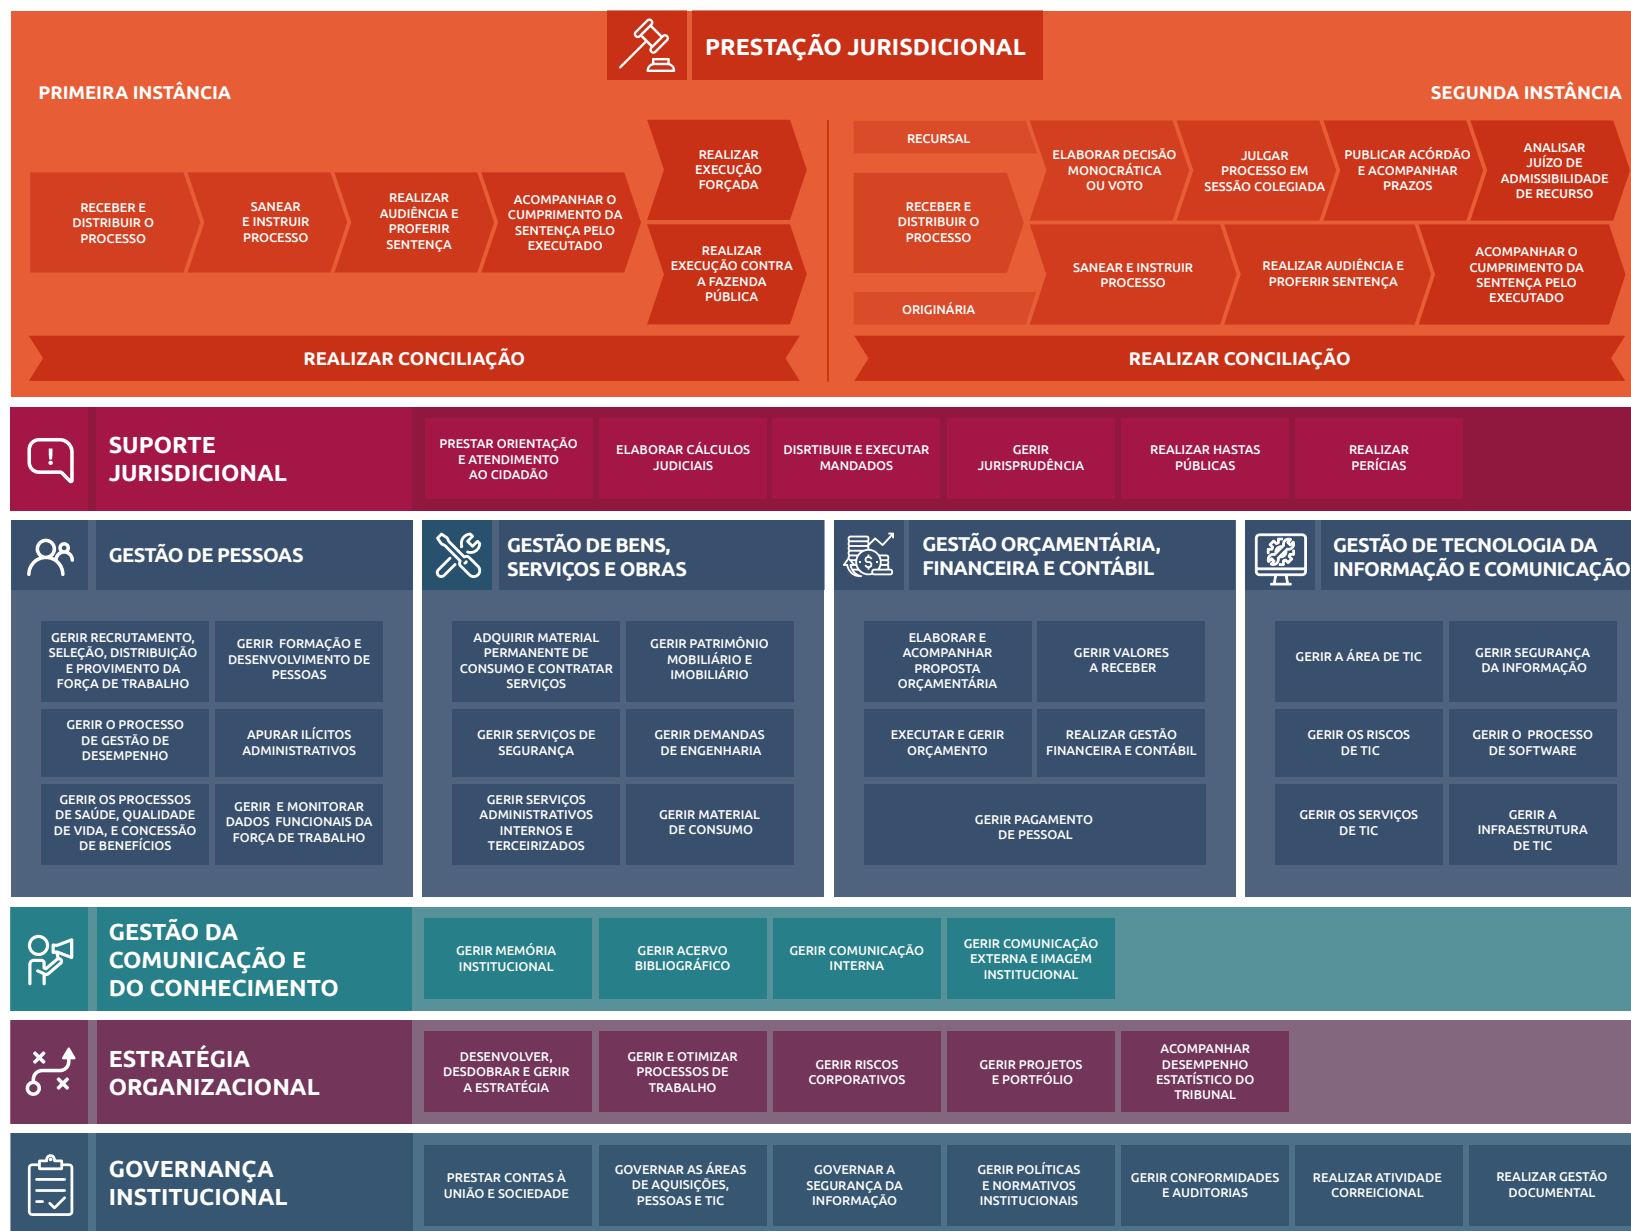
PRESTAÇÃO JURISDICIONAL

PRIMEIRA INSTÂNCIA

SEGUNDA INSTÂNCIA

RECEBER E DISTRIBUIR O PROCESSO

SANEAR E INSTRUIR PROCESSO

REALIZAR AUDIÊNCIA E PROFERIR SENTENÇA

ACOMPANHAR O CUMPRIMENTO DA SENTENÇA PELO EXECUTADO

REALIZAR EXECUÇÃO FORÇADA

REALIZAR EXECUÇÃO CONTRA A FAZENDA PÚBLICA

REALIZAR CONCILIAÇÃO

RECURSAL

RECEBER E DISTRIBUIR O PROCESSO

ORIGINÁRIA

ELABORAR DECISÃO MONOCRÁTICA OU VOTO

JULGAR PROCESSO EM SESSÃO COLEGIADA

PUBLICAR ACÓRDÃO E ACOMPANHAR PRAZOS

ANALISAR JUÍZO DE ADMISSIBILIDADE DE RECURSO

SANEAR E INSTRUIR PROCESSO

REALIZAR AUDIÊNCIA E PROFERIR SENTENÇA

ACOMPANHAR O CUMPRIMENTO DA SENTENÇA PELO EXECUTADO

REALIZAR CONCILIAÇÃO

SUPORTE JURISDICIONAL

PRESTAR ORIENTAÇÃO E ATENDIMENTO AO CIDADÃO

ELABORAR CÁLCULOS JUDICIAIS

DISRTIBUIR E EXECUTAR MANDADOS

GERIR JURISPRUDÊNCIA

REALIZAR HASTAS PÚBLICAS

REALIZAR PERÍCIAS

GESTÃO DE PESSOAS

GERIR RECRUTAMENTO, SELEÇÃO, DISTRIBUIÇÃO E PROVIMENTO DA FORÇA DE TRABALHO

GERIR FORMAÇÃO E DESENVOLVIMENTO DE PESSOAS

GERIR O PROCESSO DE GESTÃO DE DESEMPENHO

APURAR ILÍCITOS ADMINISTRATIVOS

GERIR OS PROCESSOS DE SAÚDE, QUALIDADE DE VIDA, E CONCESSÃO DE BENEFÍCIOS

GERIR E MONITORAR DADOS FUNCIONAIS DA FORÇA DE TRABALHO

GESTÃO DE BENS, SERVIÇOS E OBRAS

ADQUIRIR MATERIAL PERMANENTE DE CONSUMO E CONTRATAR SERVIÇOS

GERIR PATRIMÔNIO MOBILIÁRIO E IMOBILIÁRIO

GERIR SERVIÇOS DE SEGURANÇA

GERIR DEMANDAS DE ENGENHARIA

GERIR SERVIÇOS ADMINISTRATIVOS INTERNOS E TERCEIRIZADOS

GERIR MATERIAL DE CONSUMO

GESTÃO ORÇAMENTÁRIA, FINANCEIRA E CONTÁBIL

ELABORAR E ACOMPANHAR PROPOSTA ORÇAMENTÁRIA

GERIR VALORES A RECEBER

EXECUTAR E GERIR ORÇAMENTO

REALIZAR GESTÃO FINANCEIRA E CONTÁBIL

GERIR PAGAMENTO DE PESSOAL

GESTÃO DE TECNOLOGIA DA INFORMAÇÃO E COMUNICAÇÃO

GERIR A ÁREA DE TIC

GERIR SEGURANÇA DA INFORMAÇÃO

GERIR OS RISCOS DE TIC

GERIR O PROCESSO DE SOFTWARE

GERIR OS SERVIÇOS DE TIC

GERIR A INFRAESTRUTURA DE TIC

GESTÃO DA COMUNICAÇÃO E DO CONHECIMENTO

GERIR MEMÓRIA INSTITUCIONAL

GERIR ACERVO BIBLIOGRÁFICO

GERIR COMUNICAÇÃO INTERNA

GERIR COMUNICAÇÃO EXTERNA E IMAGEM INSTITUCIONAL

ESTRATÉGIA ORGANIZACIONAL

DESENVOLVER, DESDOBRAR E GERIR A ESTRATÉGIA

GERIR E OTIMIZAR PROCESSOS DE TRABALHO

GERIR RISCOS CORPORATIVOS

GERIR PROJETOS E PORTFÓLIO

ACOMPANHAR DESEMPENHO ESTATÍSTICO DO TRIBUNAL

GOVERNANÇA INSTITUCIONAL

PRESTAR CONTAS À UNIÃO E SOCIEDADE

GOVERNAR AS ÁREAS DE AQUISIÇÕES, PESSOAS E TIC

GOVERNAR A SEGURANÇA DA INFORMAÇÃO

GERIR POLÍTICAS E NORMATIVOS INSTITUCIONAIS

GERIR CONFORMIDADES E AUDITORIAS

REALIZAR ATIVIDADE CORREICIONAL

REALIZAR GESTÃO DOCUMENTAL